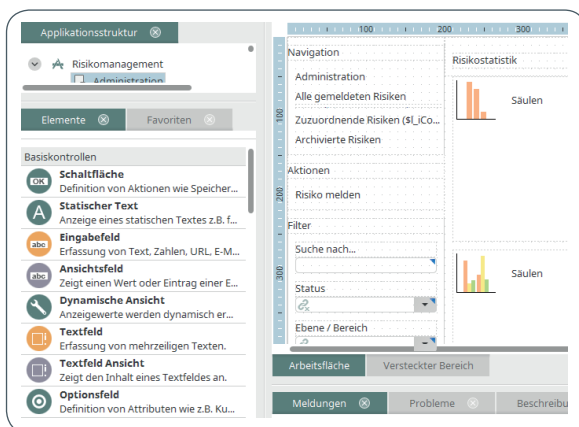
Applikationsstruktur

Risikomanagement

Administration

Elemente

Favoriten

Basiskontrollen

OK

Schaltfläche

Definition von Aktionen wie Speicher...

A

Statischer Text

Anzeige eines statischen Textes z.B. f...

abc

Eingabefeld

Erfassung von Text, Zahlen, URL, E-M...

abc

Ansichtsfeld

Zeigt einen Wert oder Eintrag einer E...

Dynamische Ansicht

Anzeigewerte werden dynamisch er...

Textfeld

Erfassung von mehrzeiligen Texten.

Textfeld Ansicht

Zeigt den Inhalt eines Textfeldes an.

Optionsfeld

Definition von Attributen wie z.B. Ku...

100

200

100

200

300

Navigation

Administration

Alle gemeldeten Risiken

Zuzuordnende Risiken ($l_iCo...

Archivierte Risiken

Aktionen

Risiko melden

Filter

Suche nach...

Status

Ebene / Bereich

Risikostatistik

Säulen

Säulen

Arbeitsfläche

Versteckter Bereich

Meldungen

Probleme

Beschreibu